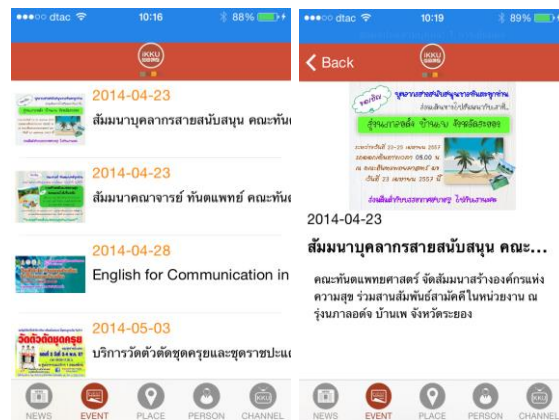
●●●○○ dtac 10:16 88%

KKU

2014-04-23

สัมมนาบุคลากรสายสนับสนุน คณะทันต

2014-04-23

สัมมนาคณาจารย์ ทันตแพทย์ คณะทันต

2014-04-28

English for Communication in

2014-05-03

บริการวัดตัวตัดชุดครุยและชุดราชปะแ

NEWS EVENT PLACE PERSON CHANNEL

●●●○○ dtac 10:19 89%

Back

KKU

รุ่งนภาลอด์จ บ้านเพ จังหวัดระยอง

2014-04-23

สัมมนาบุคลากรสายสนับสนุน คณะ...

คณะทันตแพทยศาสตร์ จัดสัมมนาสร้างองค์กรแห่งความสุข ร่วมสานสัมพันธ์สามัคคีในหน่วยงาน ณ รุ่งนภาลอด์จ บ้านเพ จังหวัดระยอง

NEWS EVENT PLACE PERSON CHANNEL